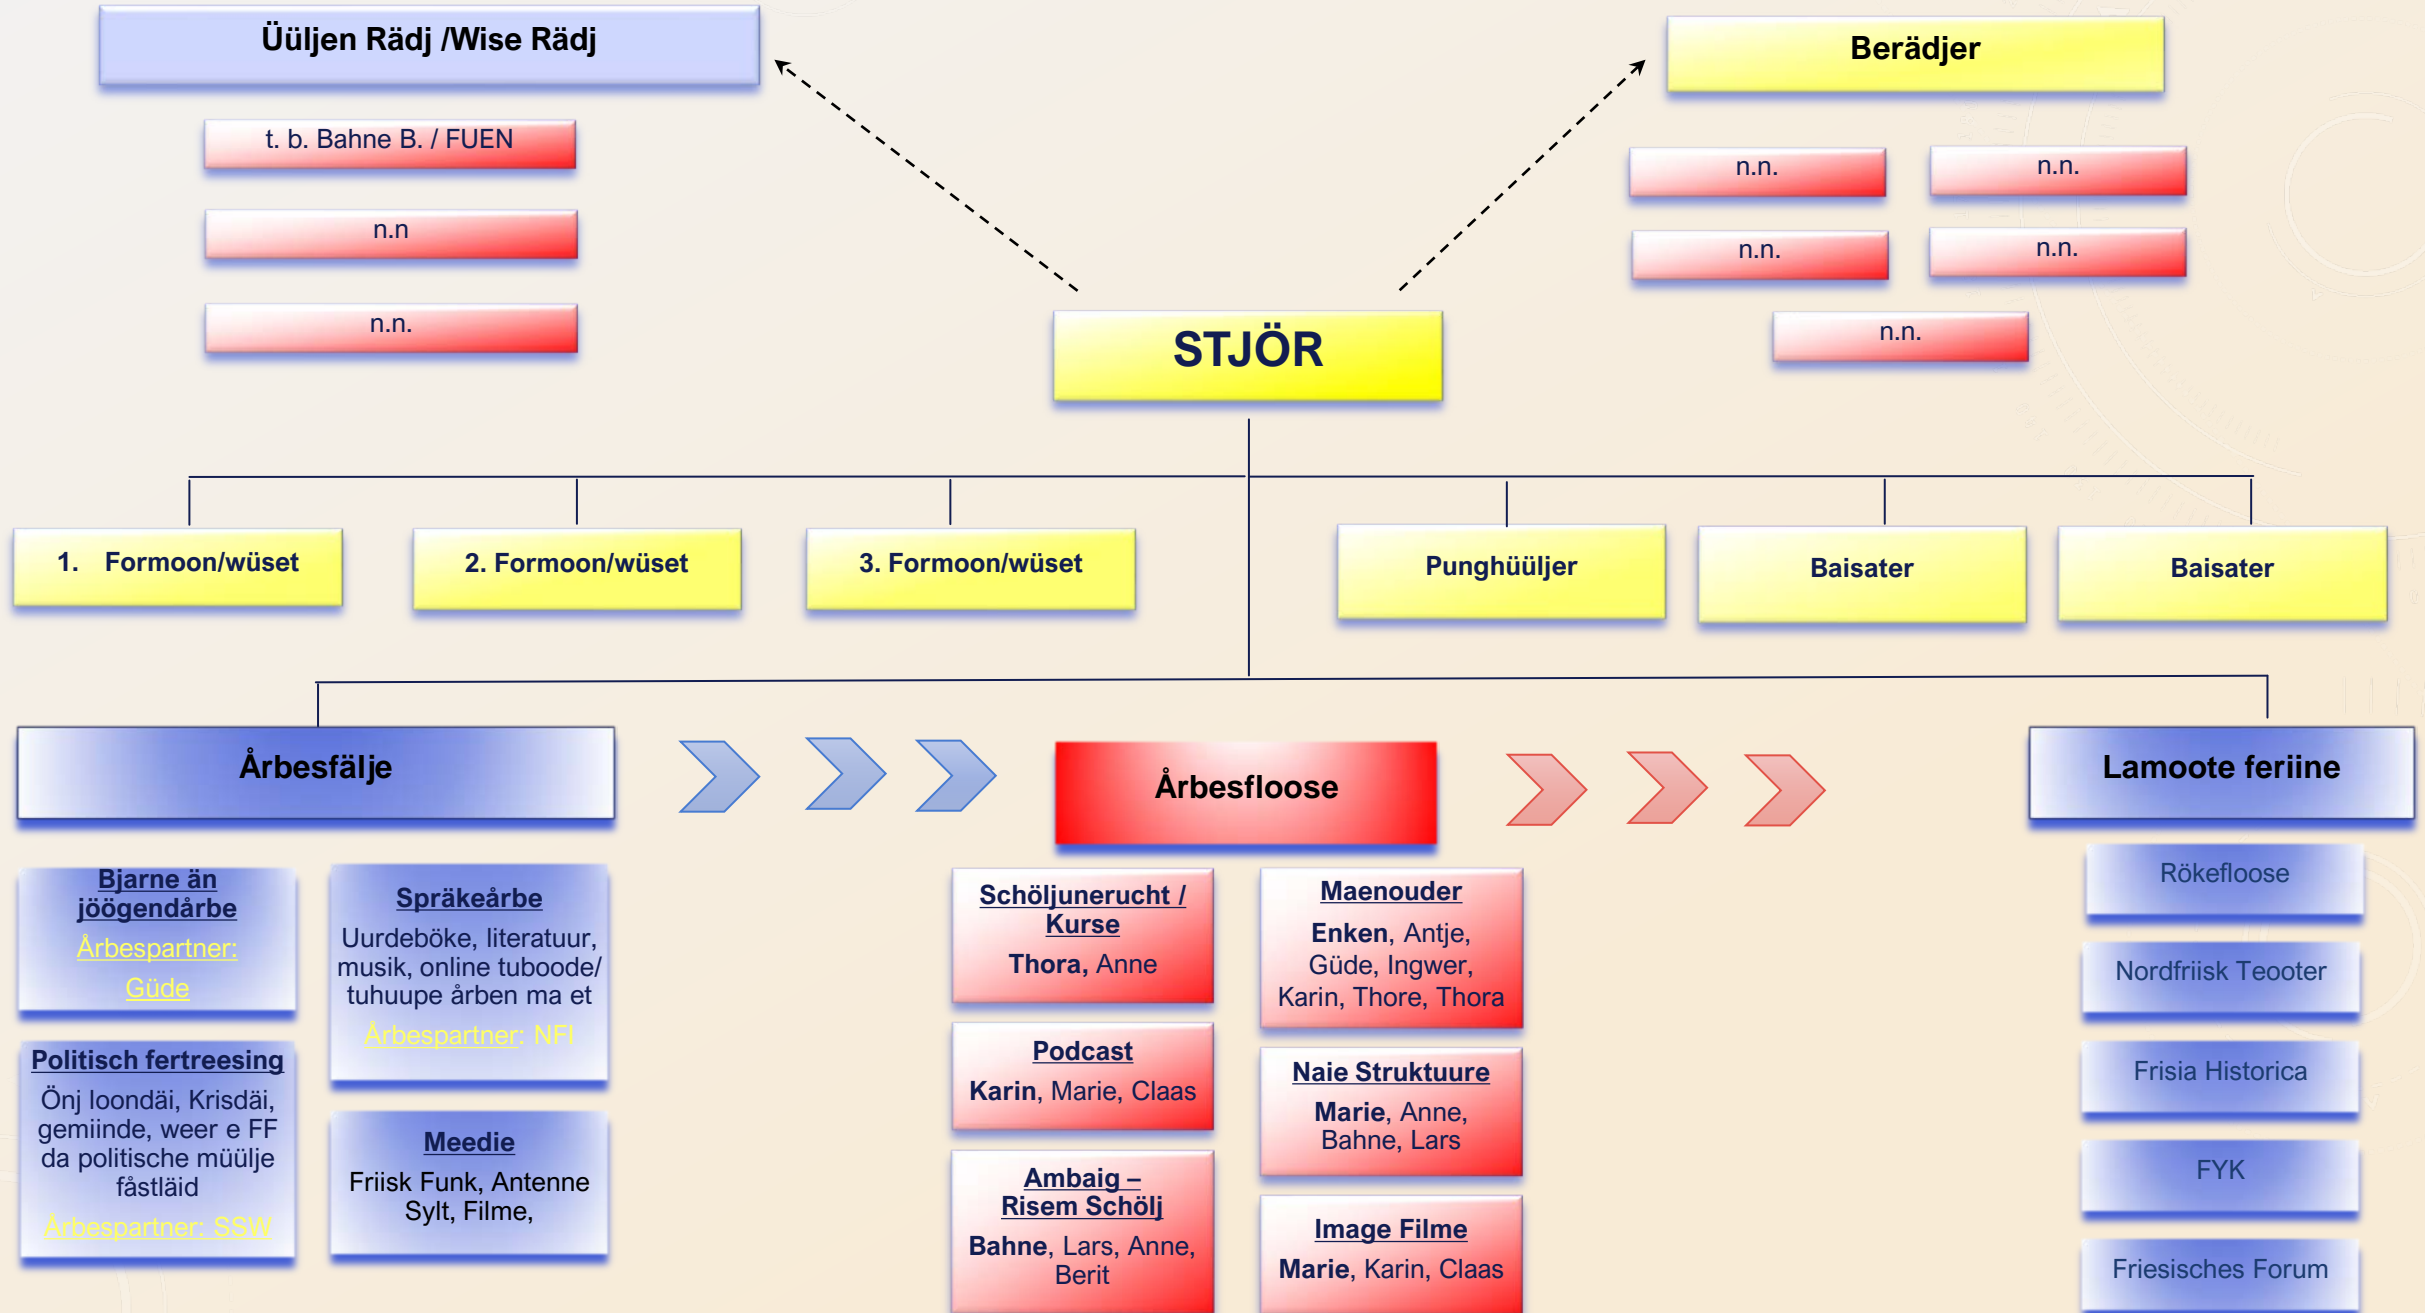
Üüljen Rädj /Wise Rädj

t. b. Bahne B. / FUEN

n.n

n.n.

Berädjer

n.n.

n.n.

n.n.

n.n.

n.n.

STJÖR

1. Formoon/wüset

2. Formoon/wüset

3. Formoon/wüset

Punghüüljer

Baisater

Baisater

Årbesfälje

Årbesfloose

Lamoote feriine

Bjarne än jöögendårbe
Årbespartner: Güde

Språkeårbe
Uurdeböke, literatuur, musik, online tuboode/ tuhuupe årben ma et
Årbespartner: NFI

Politisch fertreesing
Önj loondäi, Krisdäi, gemiinde, weer e FF da politische müülje fåstläid
Årbespartner: SSW

Meedie
Friisk Funk, Antenne Sylt, Filme,

Schöljunerucht / Kurse
Thora, Anne

Podcast
Karin, Marie, Claas

Ambaig – Risem Schölj
Bahne, Lars, Anne, Berit

Maenouder
Enken, Antje, Güde, Ingwer, Karin, Thore, Thora

Naie Struktuure
Marie, Anne, Bahne, Lars

Image Filme
Marie, Karin, Claas

Rökefloose

Nordfriisk Teooter

Frisia Historica

FYK

Friesisches Forum